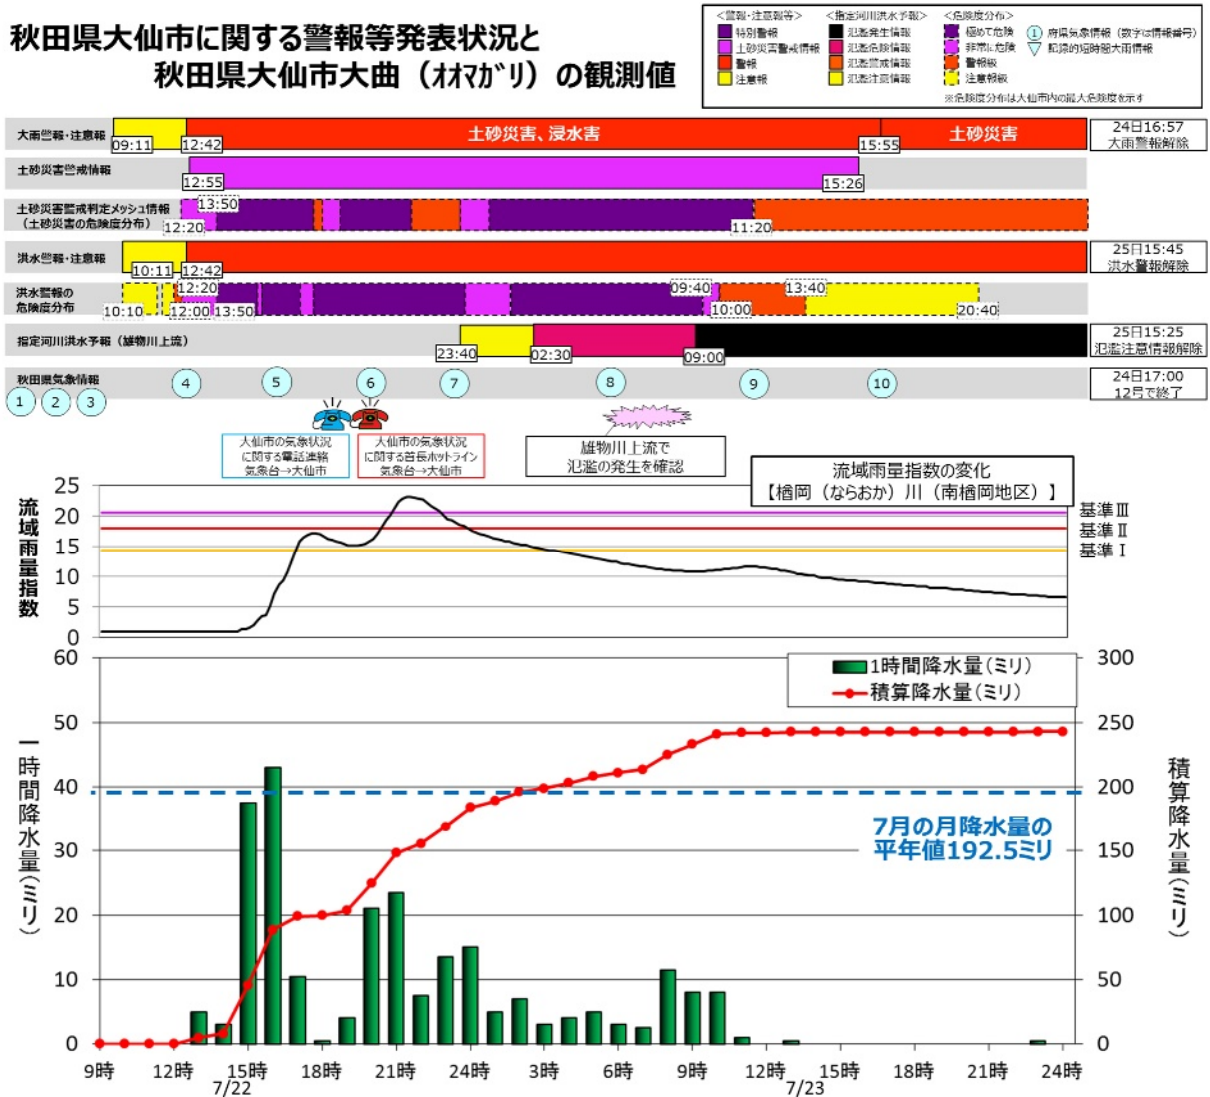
秋田県大仙市に関する警報等発表状況と
秋田県大仙市大曲（オオマガリ）の観測値

<警報・注意報等>
特別警報
土砂災害警戒情報
警報
注意報
<指定河川洪水予報>
氾濫発生情報
氾濫危険情報
氾濫警戒情報
氾濫注意情報
<危険度分布>
極めて危険
非常に危険
警報級
注意報級
① 府県気象情報（数字は情報番号）
▽ 記録的短時間大雨情報
※危険度分布は大仙市内の最大危険度を示す

大雨警報・注意報 09:11 12:42 土砂災害、浸水害 15:55 土砂災害 24日16:57 大雨警報解除
土砂災害警戒情報 12:55 15:26
土砂災害警戒判定メッシュ情報（土砂災害の危険度分布） 13:50 12:20 11:20
洪水警報・注意報 10:11 12:42 25日15:45 洪水警報解除
洪水警報の危険度分布 12:20 10:10 12:00 13:50 09:40 10:00 13:40 20:40
指定河川洪水予報（雄物川上流） 23:40 02:30 09:00 25日15:25 氾濫注意情報解除
秋田県気象情報 ① ② ③ ④ ⑤ ⑥ ⑦ ⑧ ⑨ ⑩ 24日17:00 12号で終了

大仙市の気象状況に関する電話連絡 気象台→大仙市
大仙市の気象状況に関する首長ホットライン 気象台→大仙市
雄物川上流で氾濫の発生を確認

流域雨量指数の変化
【楢岡（ならおか）川（南楢岡地区）】
基準Ⅲ
基準Ⅱ
基準Ⅰ
流域雨量指数
25 20 15 10 5 0

1時間降水量（ミリ）
積算降水量（ミリ）
一時間降水量（ミリ）
積算降水量（ミリ）
60 50 40 30 20 10 0
300 250 200 150 100 50 0
7月の月降水量の平年値192.5ミリ
9時 12時 15時 18時 21時 24時 3時 6時 9時 12時 15時 18時 21時 24時
7/22 7/23